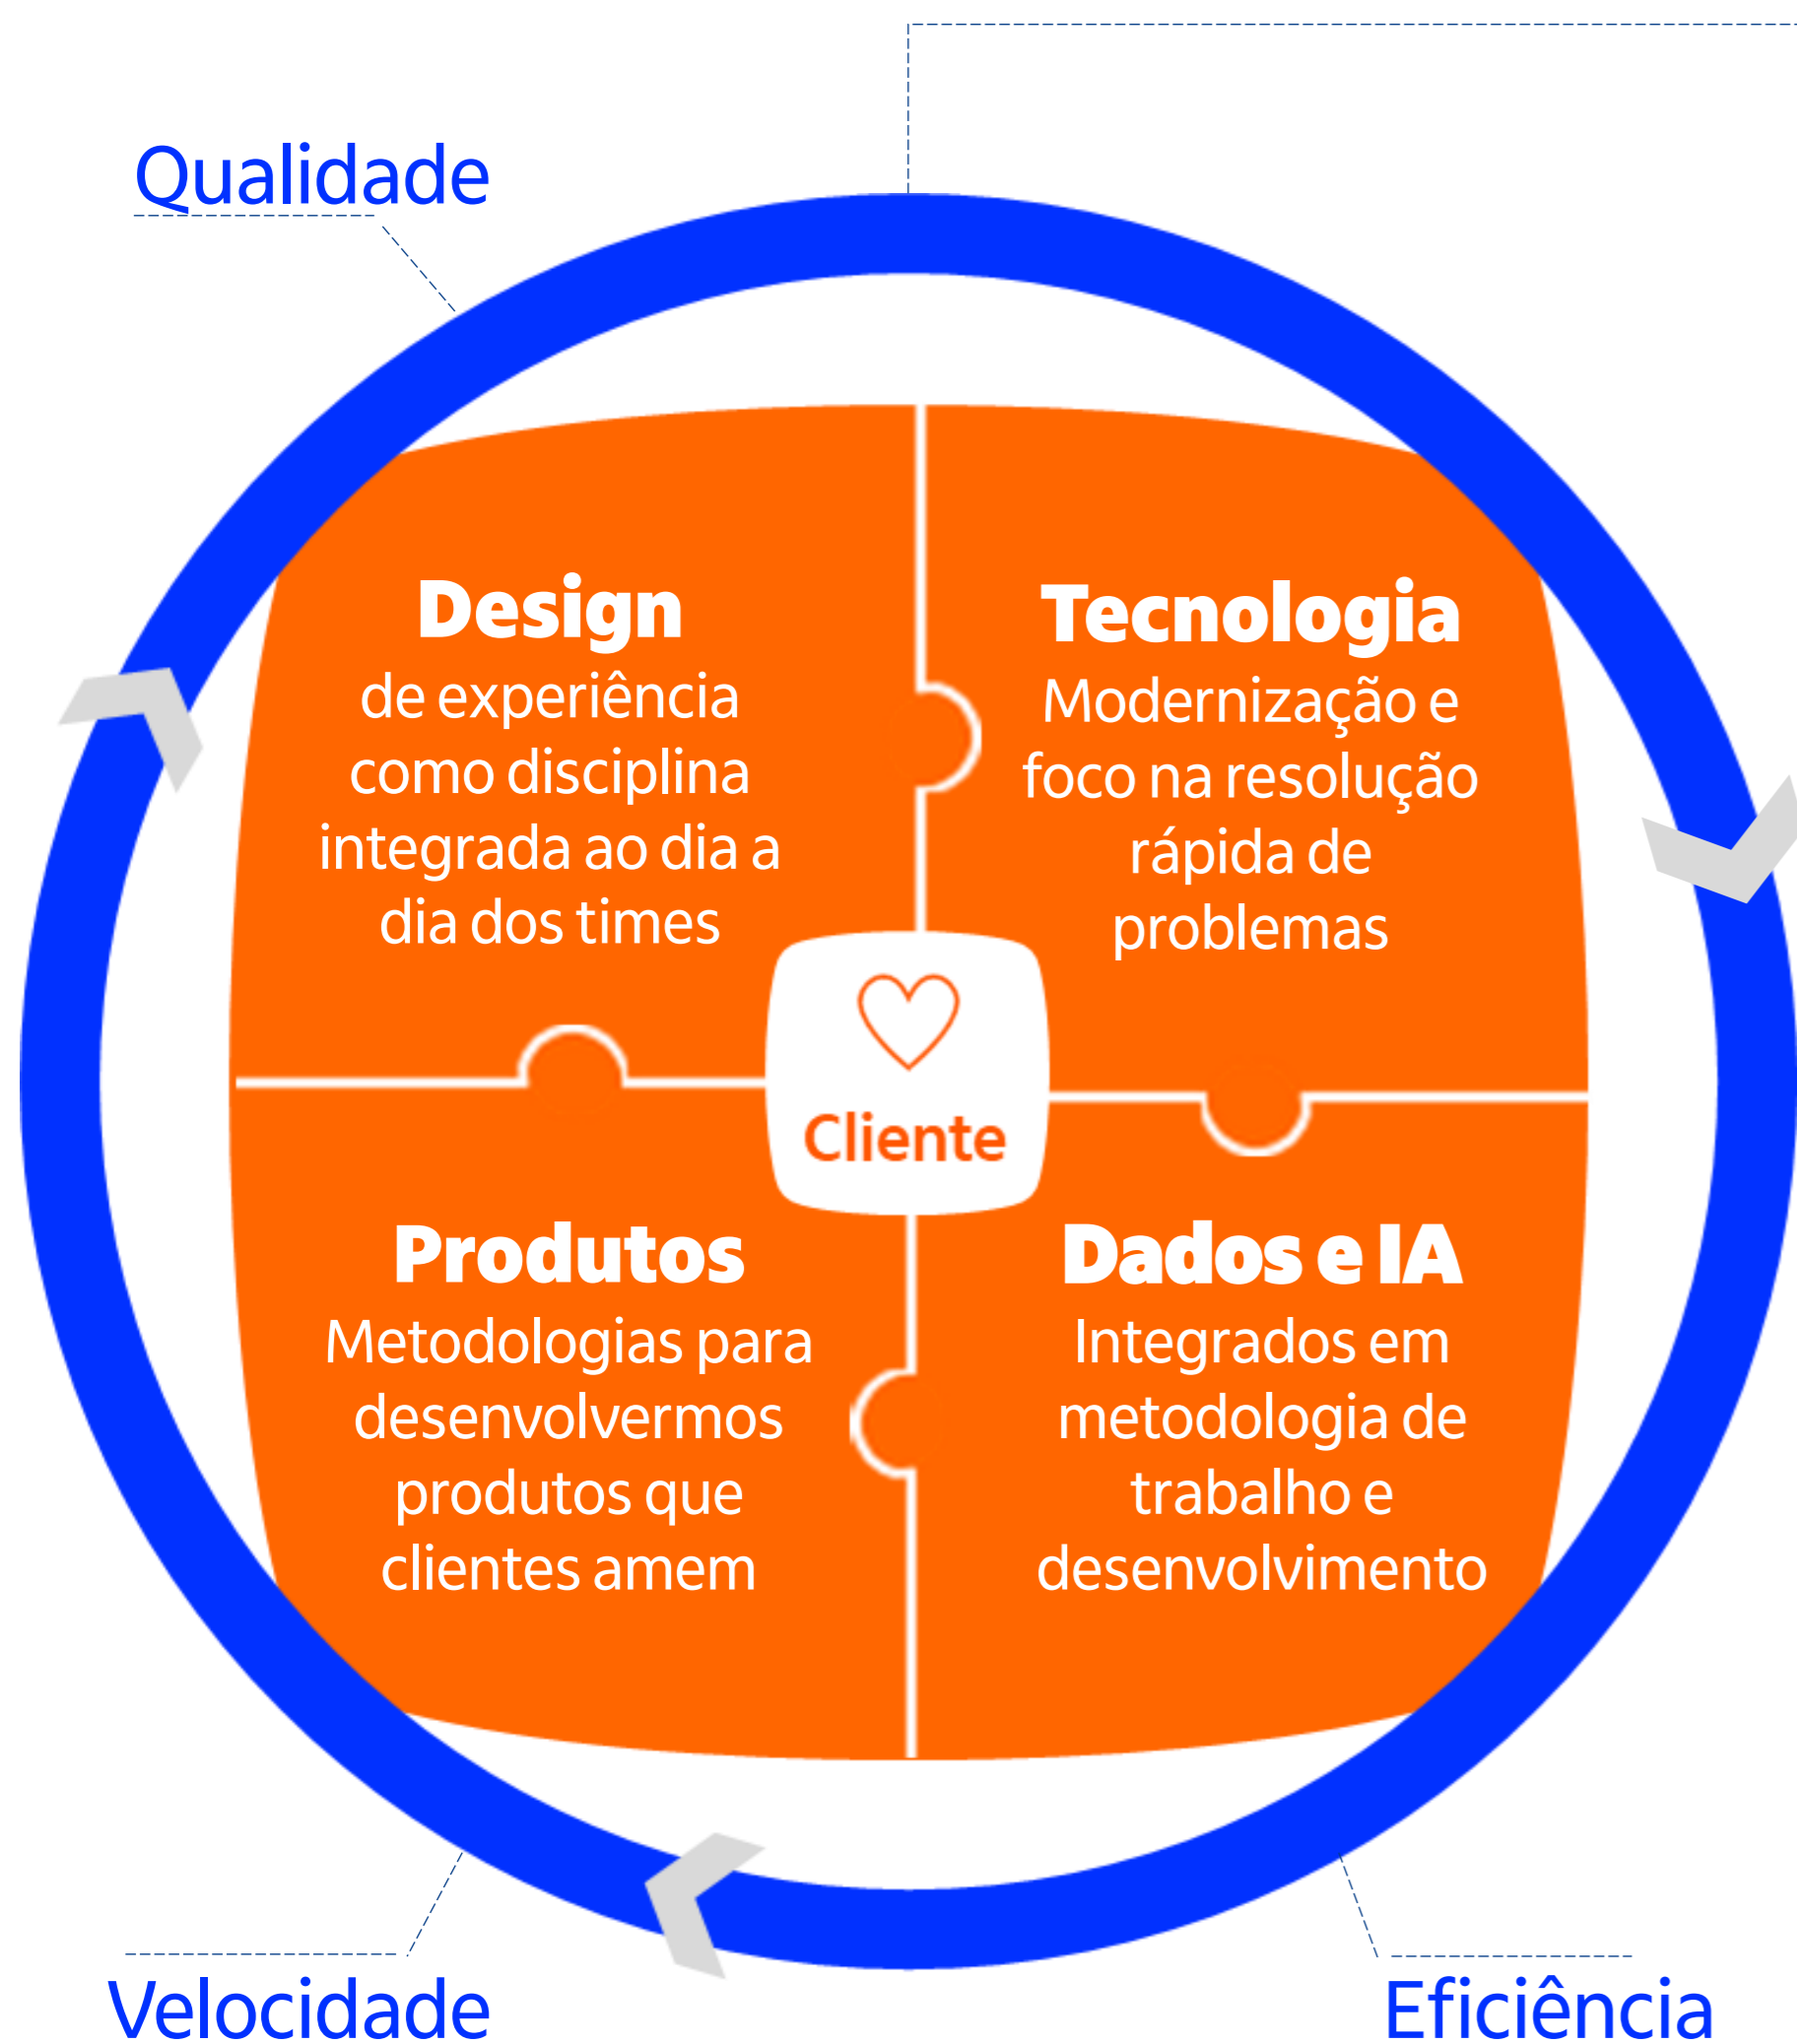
Qualidade

Design
de experiência como disciplina integrada ao dia a dia dos times

Tecnologia
Modernização e foco na resolução rápida de problemas

Cliente

Produtos
Metodologias para desenvolvermos produtos que clientes amem

Dados e IA
Integrados em metodologia de trabalho e desenvolvimento

Velocidade

Eficiência